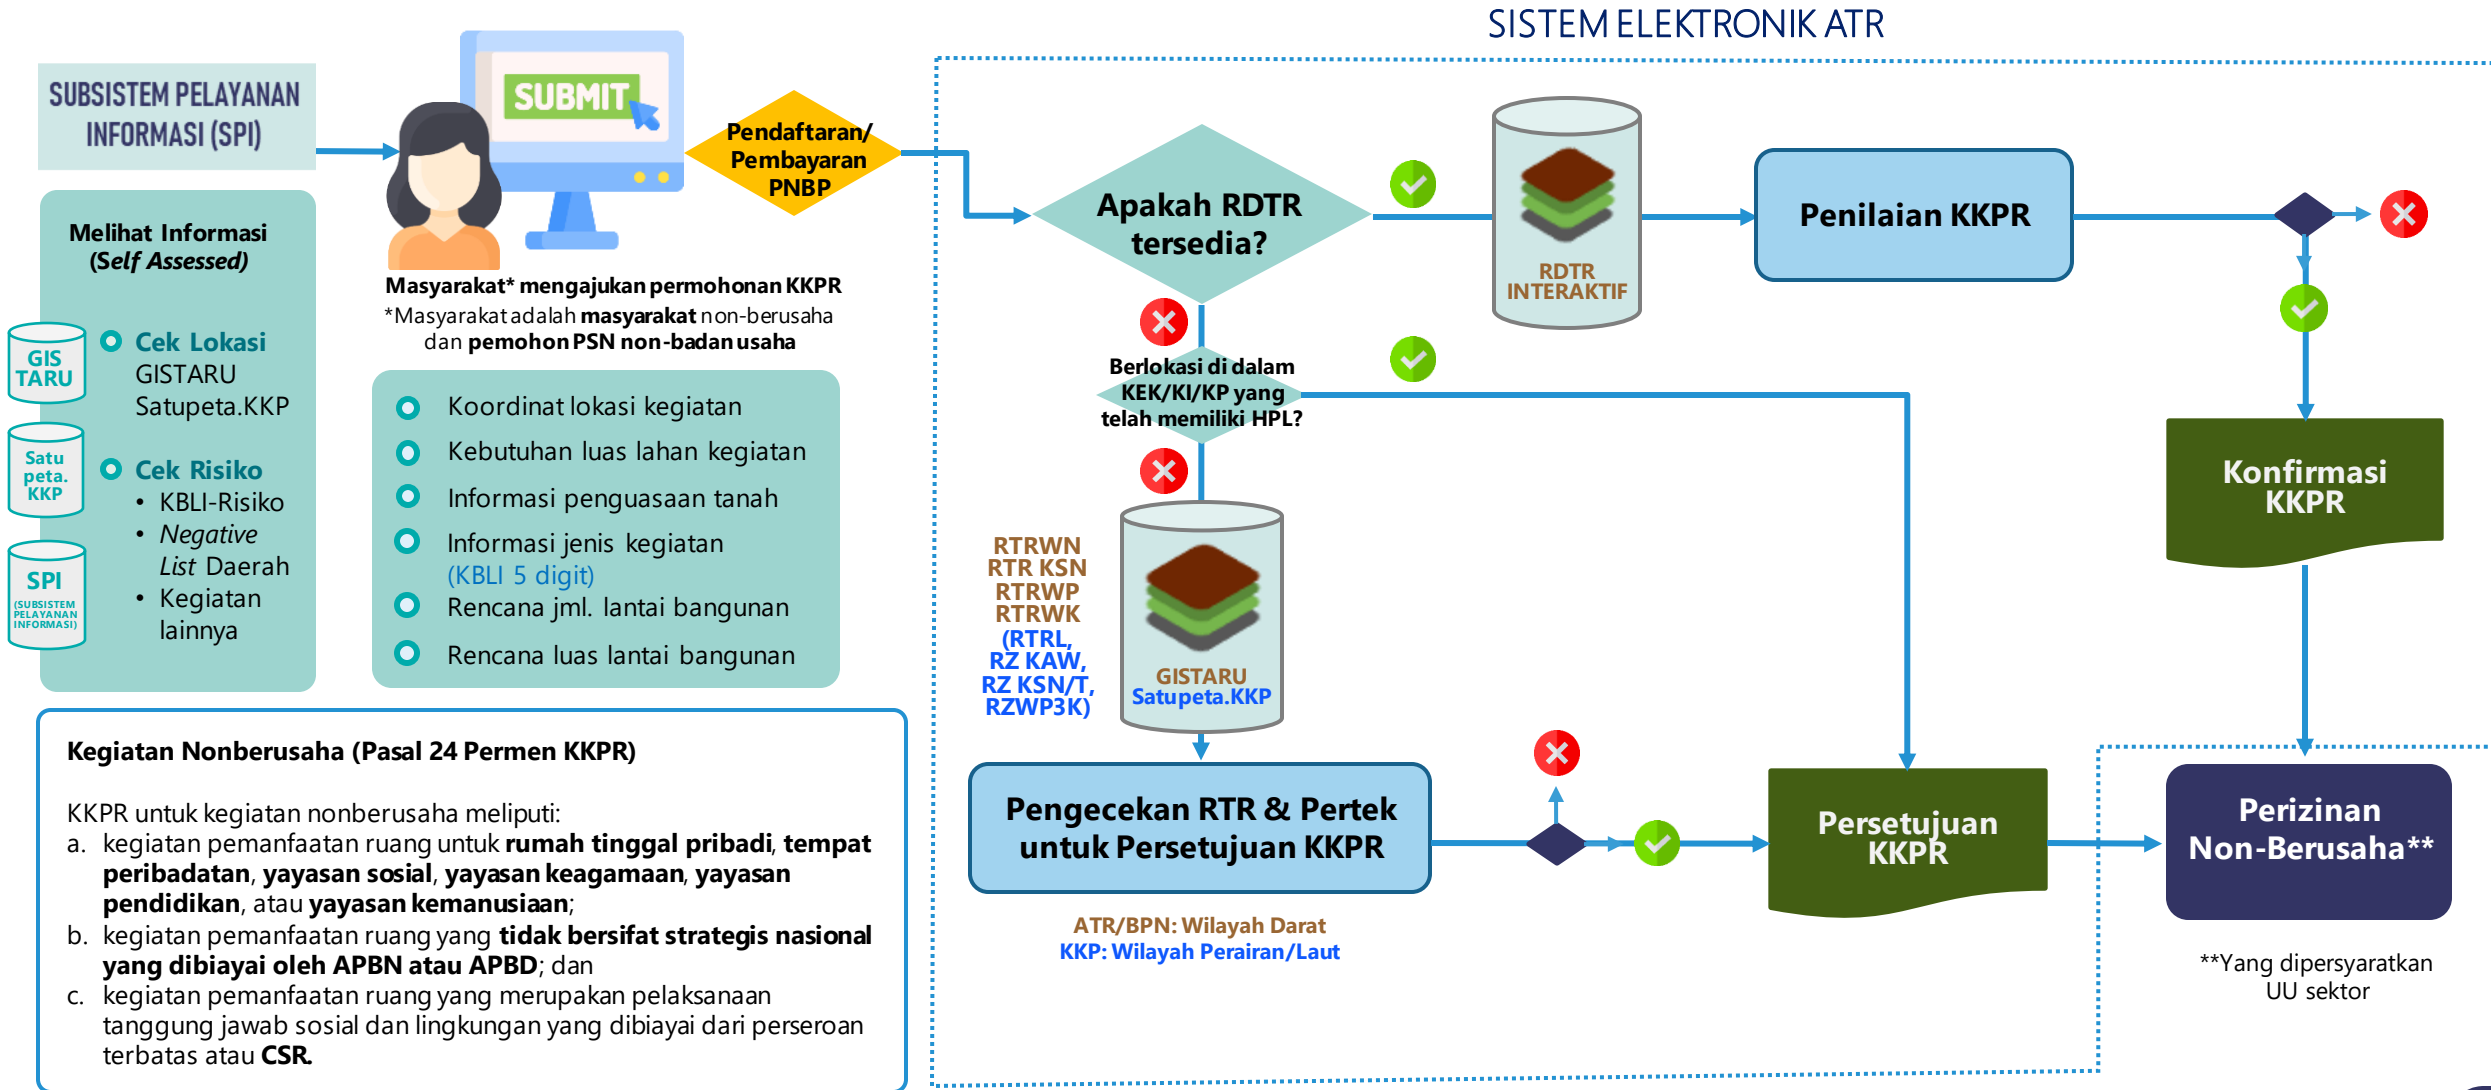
SISTEM ELEKTRONIK ATR

SUBSISTEM PELAYANAN INFORMASI (SPI)

SUBMIT

Pendaftaran/ Pembayaran PNBP

Melihat Informasi (Self Assessed)

GIS TARU

Satu peta. KKP

SPI (SUBSISTEM PELAYANAN INFORMASI)

Cek Lokasi
GISTARU
Satupeta.KKP

Cek Risiko
• KBLI-Risiko
• Negative List Daerah
• Kegiatan lainnya

Masyarakat* mengajukan permohonan KKPR
*Masyarakat adalah **masyarakat** non-berusaha dan **pemohon PSN non-badan usaha**

Koordinat lokasi kegiatan
Kebutuhan luas lahan kegiatan
Informasi penguasaan tanah
Informasi jenis kegiatan (KBLI 5 digit)
Rencana jml. lantai bangunan
Rencana luas lantai bangunan

Apakah RDTR tersedia?

RDTR INTERAKTIF

Penilaian KKPR

Berlokasi di dalam KEK/KI/KP yang telah memiliki HPL?

Konfirmasi KKPR

RTRWN
RTR KSN
RTRWP
RTRWK
(RTRL, RZ KAW, RZ KSN/T, RZWP3K)

GISTARU
Satupeta.KKP

Pengecekan RTR & Pertek untuk Persetujuan KKPR

Persetujuan KKPR

Perizinan Non-Berusaha**

ATR/BPN: Wilayah Darat
KKP: Wilayah Perairan/Laut

**Yang dipersyaratkan UU sektor

Kegiatan Nonberusaha (Pasal 24 Permen KKPR)

KKPR untuk kegiatan nonberusaha meliputi:
a. kegiatan pemanfaatan ruang untuk **rumah tinggal pribadi**, **tempat peribadatan**, **yayasan sosial**, **yayasan keagamaan**, **yayasan pendidikan**, atau **yayasan kemanusiaan**;
b. kegiatan pemanfaatan ruang yang **tidak bersifat strategis nasional yang dibiayai oleh APBN atau APBD**; dan
c. kegiatan pemanfaatan ruang yang merupakan pelaksanaan tanggung jawab sosial dan lingkungan yang dibiayai dari perseroan terbatas atau **CSR**.